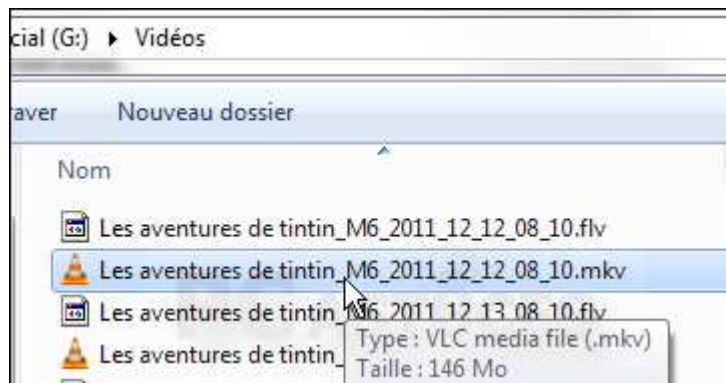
cial (G:) ▸ Vidéos

aver Nouveau dossier

Nom

Les aventures de tintin_M6_2011_12_12_08_10.flv

Les aventures de tintin_M6_2011_12_12_08_10.mkv

Les aventures de tintin_M6_2011_12_13_08_10.flv

Les aventures de tintin_

Type : VLC media file (.mkv)
Taille : 146 Mo